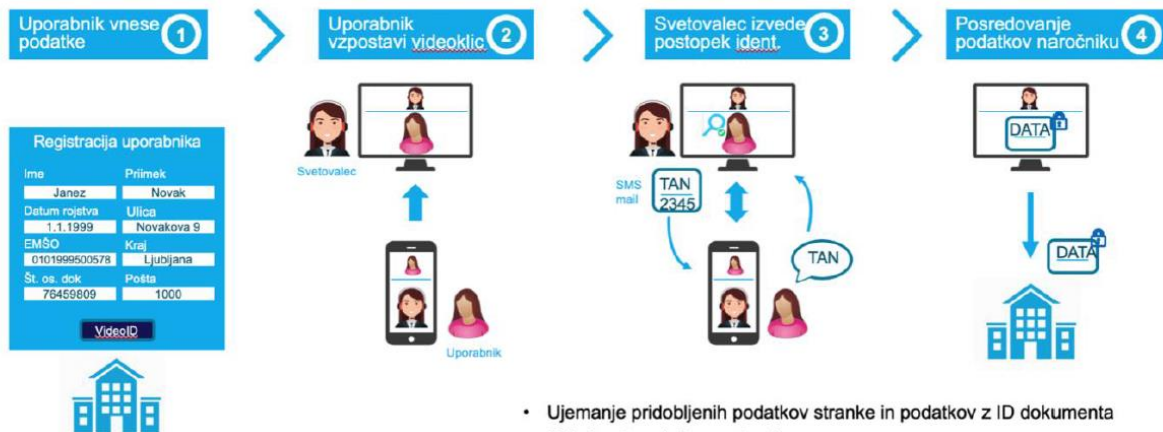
Uporabnik vnese podatke 1

Uporabnik vzpostavi videoklic 2

Svetovalec izvede postopek ident. 3

Posredovanje podatkov naročniku 4

Registracija uporabnika

| Ime | Priimek |
|---|---|
| Janez | Novak |
| Datum rojstva | Ulica |
| 1.1.1999 | Novakova 9 |
| EMŠO | Kraj |
| 0101999500578 | Ljubljana |
| Št. os. dok | Pošta |
| 76459809 | 1000 |

VideoID

Svetovalec

Uporabnik

SMS mail

TAN 2345

TAN

DATA

DATA

• Ujemanje pridobljenih podatkov stranke in podatkov z ID dokumenta